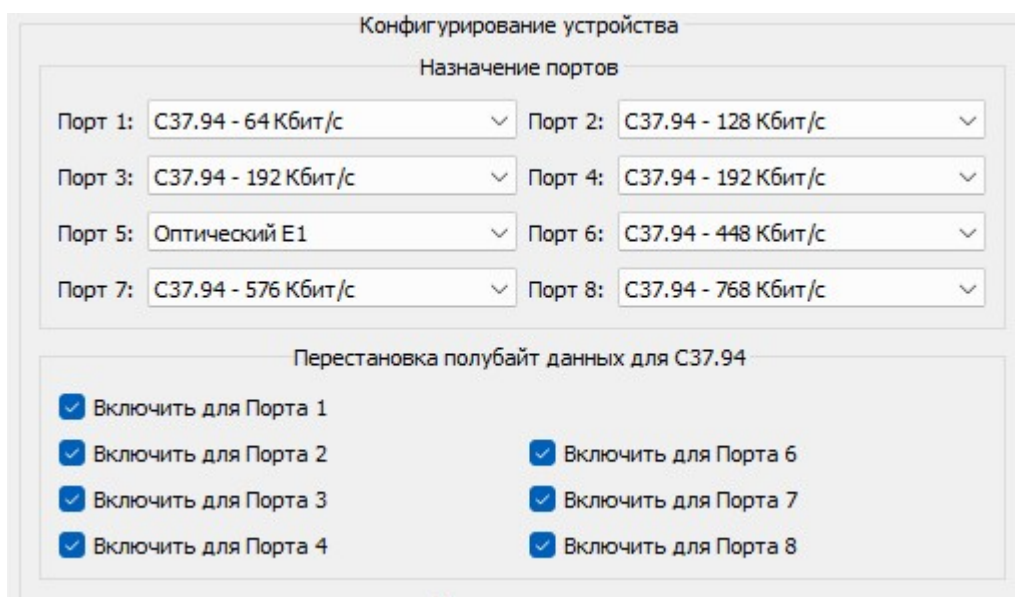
Конфигурирование устройства

Назначение портов

Порт 1: C37.94 - 64 Кбит/с
Порт 2: C37.94 - 128 Кбит/с
Порт 3: C37.94 - 192 Кбит/с
Порт 4: C37.94 - 192 Кбит/с
Порт 5: Оптический E1
Порт 6: C37.94 - 448 Кбит/с
Порт 7: C37.94 - 576 Кбит/с
Порт 8: C37.94 - 768 Кбит/с

Перестановка полубайт данных для C37.94

Включить для Порта 1
Включить для Порта 2
Включить для Порта 6
Включить для Порта 3
Включить для Порта 7
Включить для Порта 4
Включить для Порта 8